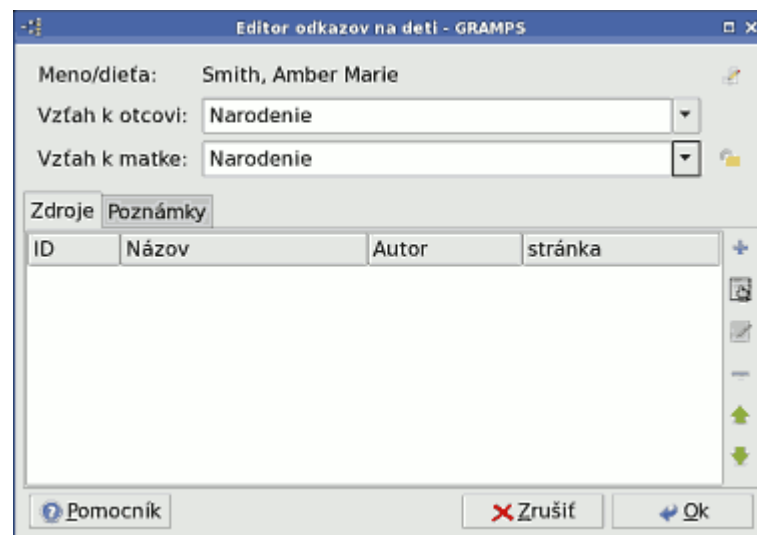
Editor odkazov na deti - GRAMPS

Meno/dieťa: Smith, Amber Marie

Vzťah k otcovi: Narodenie

Vzťah k matke: Narodenie

Zdroje | Poznámky

| ID | Názov | Autor | stránka |
|---|---|---|---|

Pomocník

Zrušiť

Ok